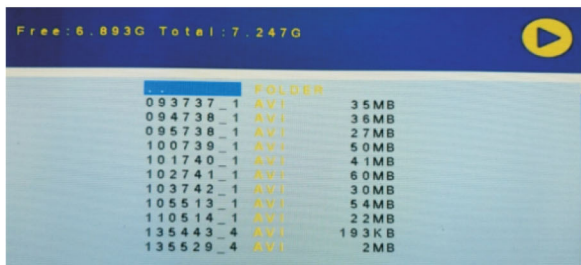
Free:6.893G Total:7.247G

| | | |
|---|---|---|
| .. | FOLDER | |
| 093737_1 | AVI | 35MB |
| 094738_1 | AVI | 36MB |
| 095738_1 | AVI | 27MB |
| 100739_1 | AVI | 50MB |
| 101740_1 | AVI | 41MB |
| 102741_1 | AVI | 60MB |
| 103742_1 | AVI | 30MB |
| 105513_1 | AVI | 54MB |
| 110514_1 | AVI | 22MB |
| 135443_4 | AVI | 193KB |
| 135529_4 | AVI | 2MB |